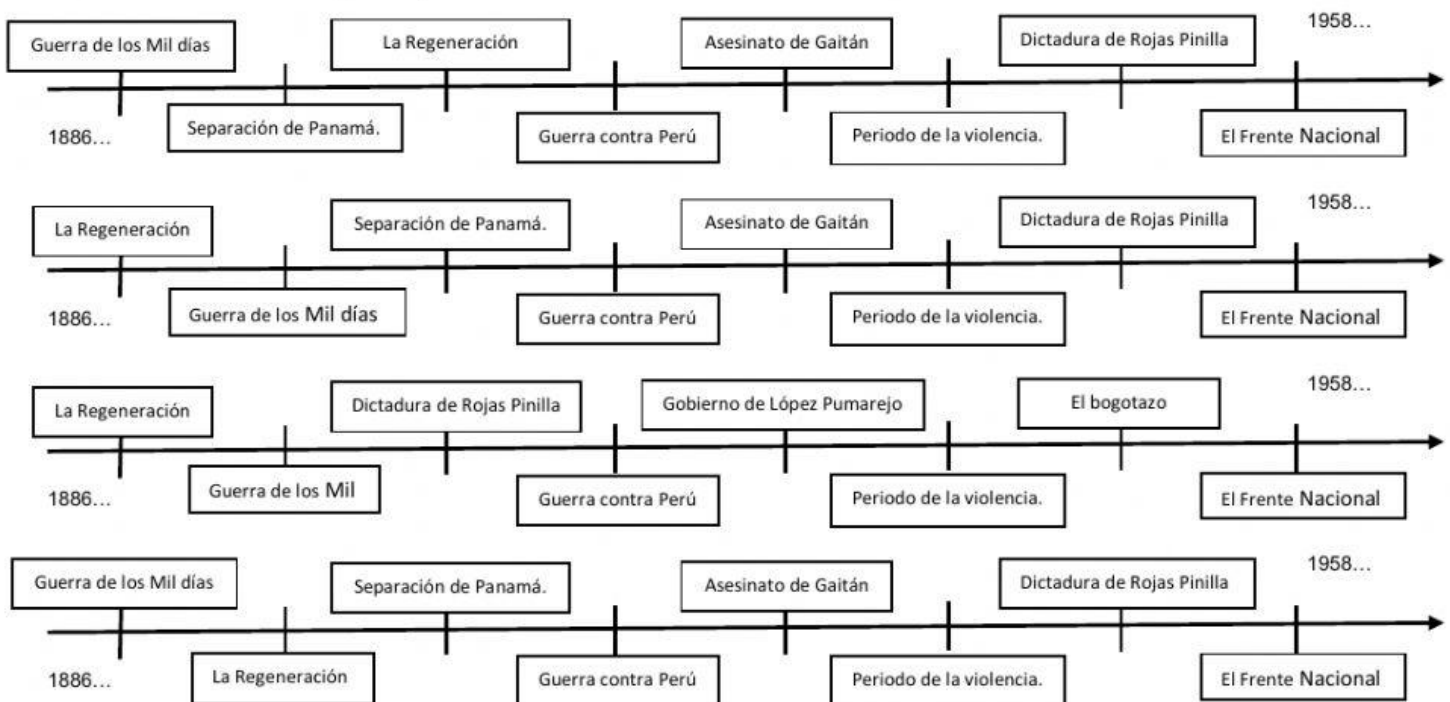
Guerra de los Mil días
La Regeneración
Asesinato de Gaitán
Dictadura de Rojas Pinilla
1958...
1886...
Separación de Panamá.
Guerra contra Perú
Periodo de la violencia.
El Frente Nacional

La Regeneración
Separación de Panamá.
Asesinato de Gaitán
Dictadura de Rojas Pinilla
1958...
1886...
Guerra de los Mil días
Guerra contra Perú
Periodo de la violencia.
El Frente Nacional

La Regeneración
Dictadura de Rojas Pinilla
Gobierno de López Pumarejo
El bogotazo
1958...
1886...
Guerra de los Mil
Guerra contra Perú
Periodo de la violencia.
El Frente Nacional

Guerra de los Mil días
Separación de Panamá.
Asesinato de Gaitán
Dictadura de Rojas Pinilla
1958...
1886...
La Regeneración
Guerra contra Perú
Periodo de la violencia.
El Frente Nacional